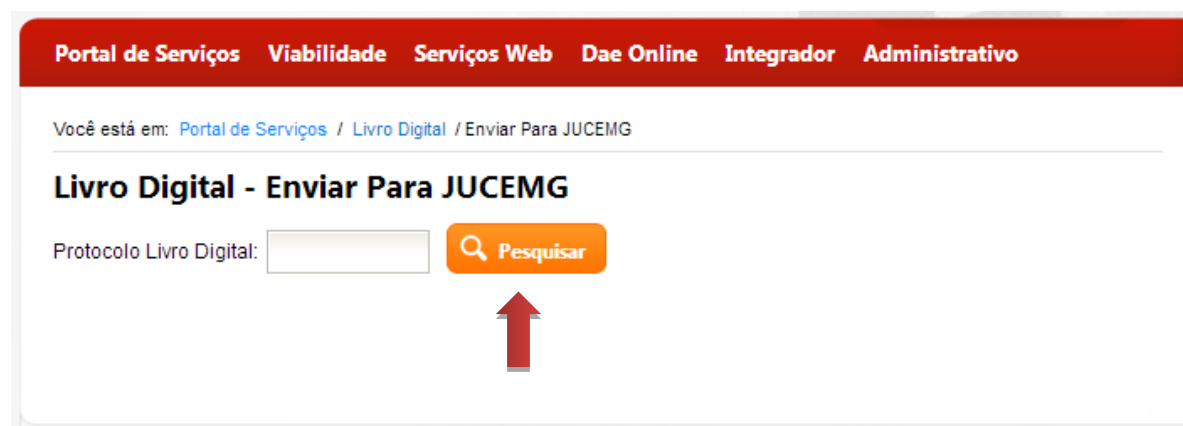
Portal de Serviços Viabilidade Serviços Web Dae Online Integrador Administrativo

Você está em: Portal de Serviços / Livro Digital / Enviar Para JUCEMG

Livro Digital - Enviar Para JUCEMG

Protocolo Livro Digital: Pesquisar